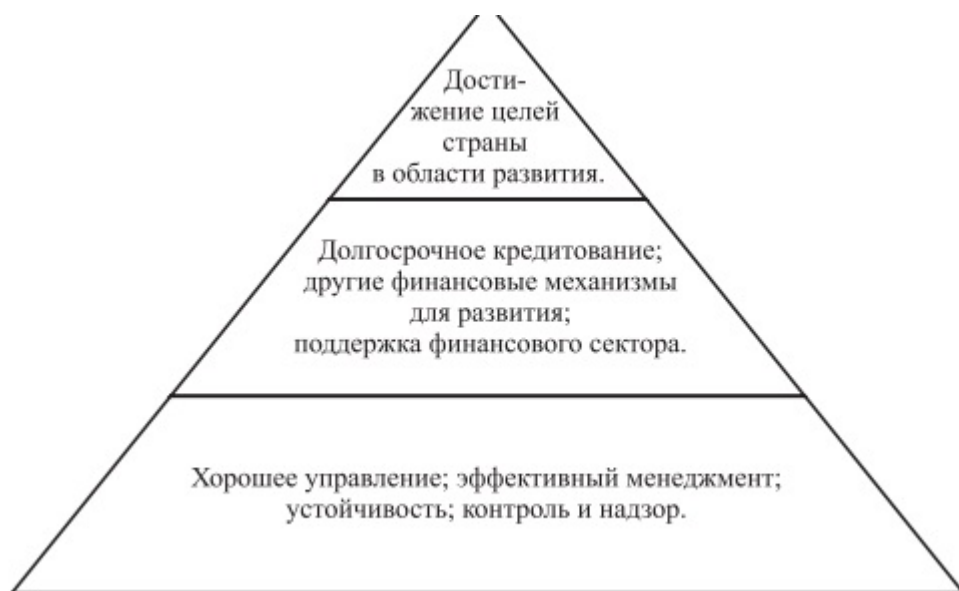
Достижение целей страны в области развития.

Долгосрочное кредитование; другие финансовые механизмы для развития; поддержка финансового сектора.

Хорошее управление; эффективный менеджмент; устойчивость; контроль и надзор.